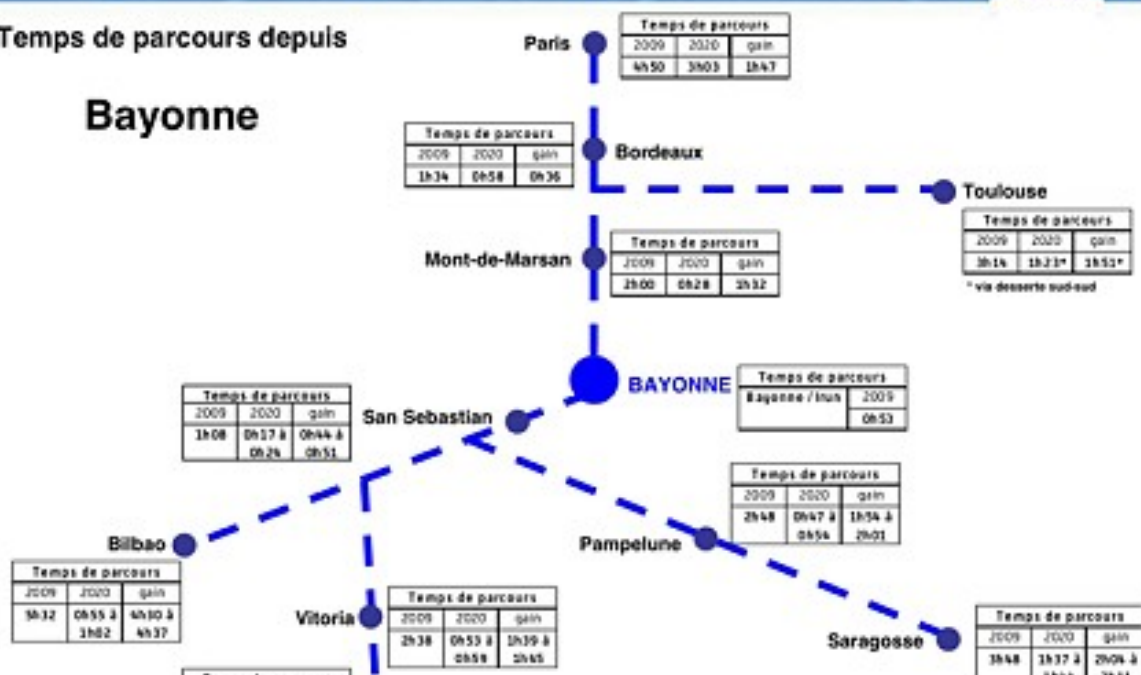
Temps de parcours depuis

Bayonne

Paris

| Temps de parcours | | |
|---|---|---|
| 2009 | 2020 | gain |
| 4h50 | 3h03 | 1h47 |

| Temps de parcours | | |
|---|---|---|
| 2009 | 2020 | gain |
| 1h34 | 0h58 | 0h36 |

Bordeaux

Toulouse

| Temps de parcours | | |
|---|---|---|
| 2009 | 2020 | gain |
| 3h14 | 1h23* | 1h51* |

* via desserte sud-sud

Mont-de-Marsan

| Temps de parcours | | |
|---|---|---|
| 2009 | 2020 | gain |
| 2h00 | 0h28 | 1h32 |

BAYONNE

| Temps de parcours | |
|---|---|
| Bayonne / Irun | 2009 |
| | 0h53 |

| Temps de parcours | | |
|---|---|---|
| 2009 | 2020 | gain |
| 1h08 | 0h17 à 0h24 | 0h44 à 0h51 |

San Sebastian

| Temps de parcours | | |
|---|---|---|
| 2009 | 2020 | gain |
| 2h48 | 0h47 à 0h54 | 1h54 à 2h01 |

Pampelune

Bilbao

| Temps de parcours | | |
|---|---|---|
| 2009 | 2020 | gain |
| 5h32 | 0h55 à 1h02 | 4h30 à 4h37 |

Vitoria

| Temps de parcours | | |
|---|---|---|
| 2009 | 2020 | gain |
| 2h38 | 0h53 à 0h59 | 1h39 à 1h45 |

Saragosse

| Temps de parcours | | |
|---|---|---|
| 2009 | 2020 | gain |
| 3h48 | 1h37 à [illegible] | 2h04 à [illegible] |